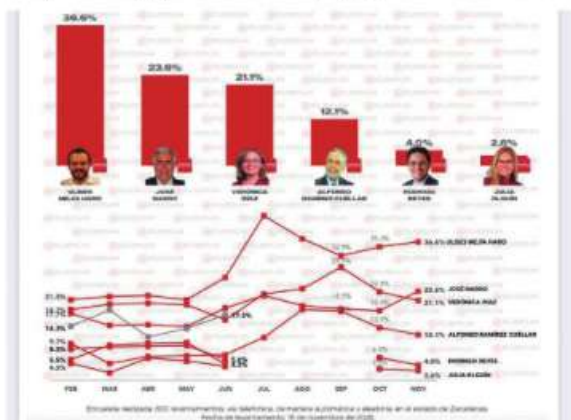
36.6%
23.6%
21.1%
12.1%
4.0%
2.6%

ULISES MEJÍA HARO
JOSÉ NARRO
VERÓNICA DÍAZ
ALFONSO RAMÍREZ CUÉLLAR
RODRIGO REYES
JULIA OLGUÍN

36.6% ULISES MEJÍA HARO
23.6% JOSÉ NARRO
21.1% VERÓNICA DÍAZ
12.1% ALFONSO RAMÍREZ CUÉLLAR
4.0% RODRIGO REYES
2.6% JULIA OLGUÍN

21.8%
14.3%
FEB
MAR
ABR
MAY
JUN
JUL
AGO
SEP
OCT
NOV

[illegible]